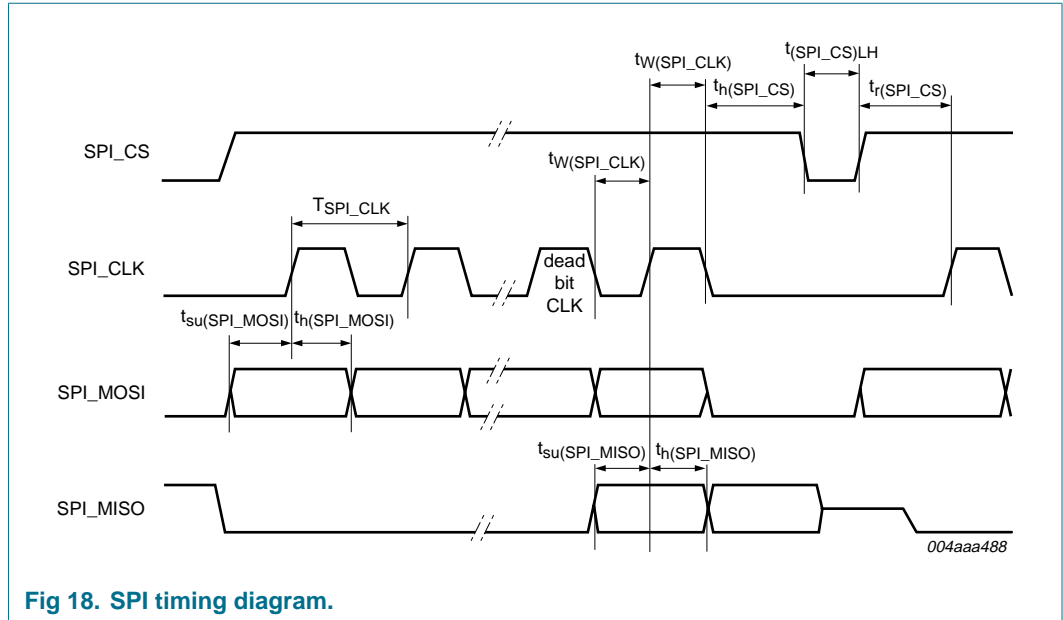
$t_{W(SPI\_CLK)}$

$t_{(SPI\_CS)LH}$

$t_{h(SPI\_CS)}$

$t_{r(SPI\_CS)}$

SPI_CS

$t_{W(SPI\_CLK)}$

$T_{SPI\_CLK}$

SPI_CLK

dead bit CLK

$t_{su(SPI\_MOSI)}$ $t_{h(SPI\_MOSI)}$

SPI_MOSI

$t_{su(SPI\_MISO)}$ $t_{h(SPI\_MISO)}$

SPI_MISO

004aaa488

Fig 18. SPI timing diagram.